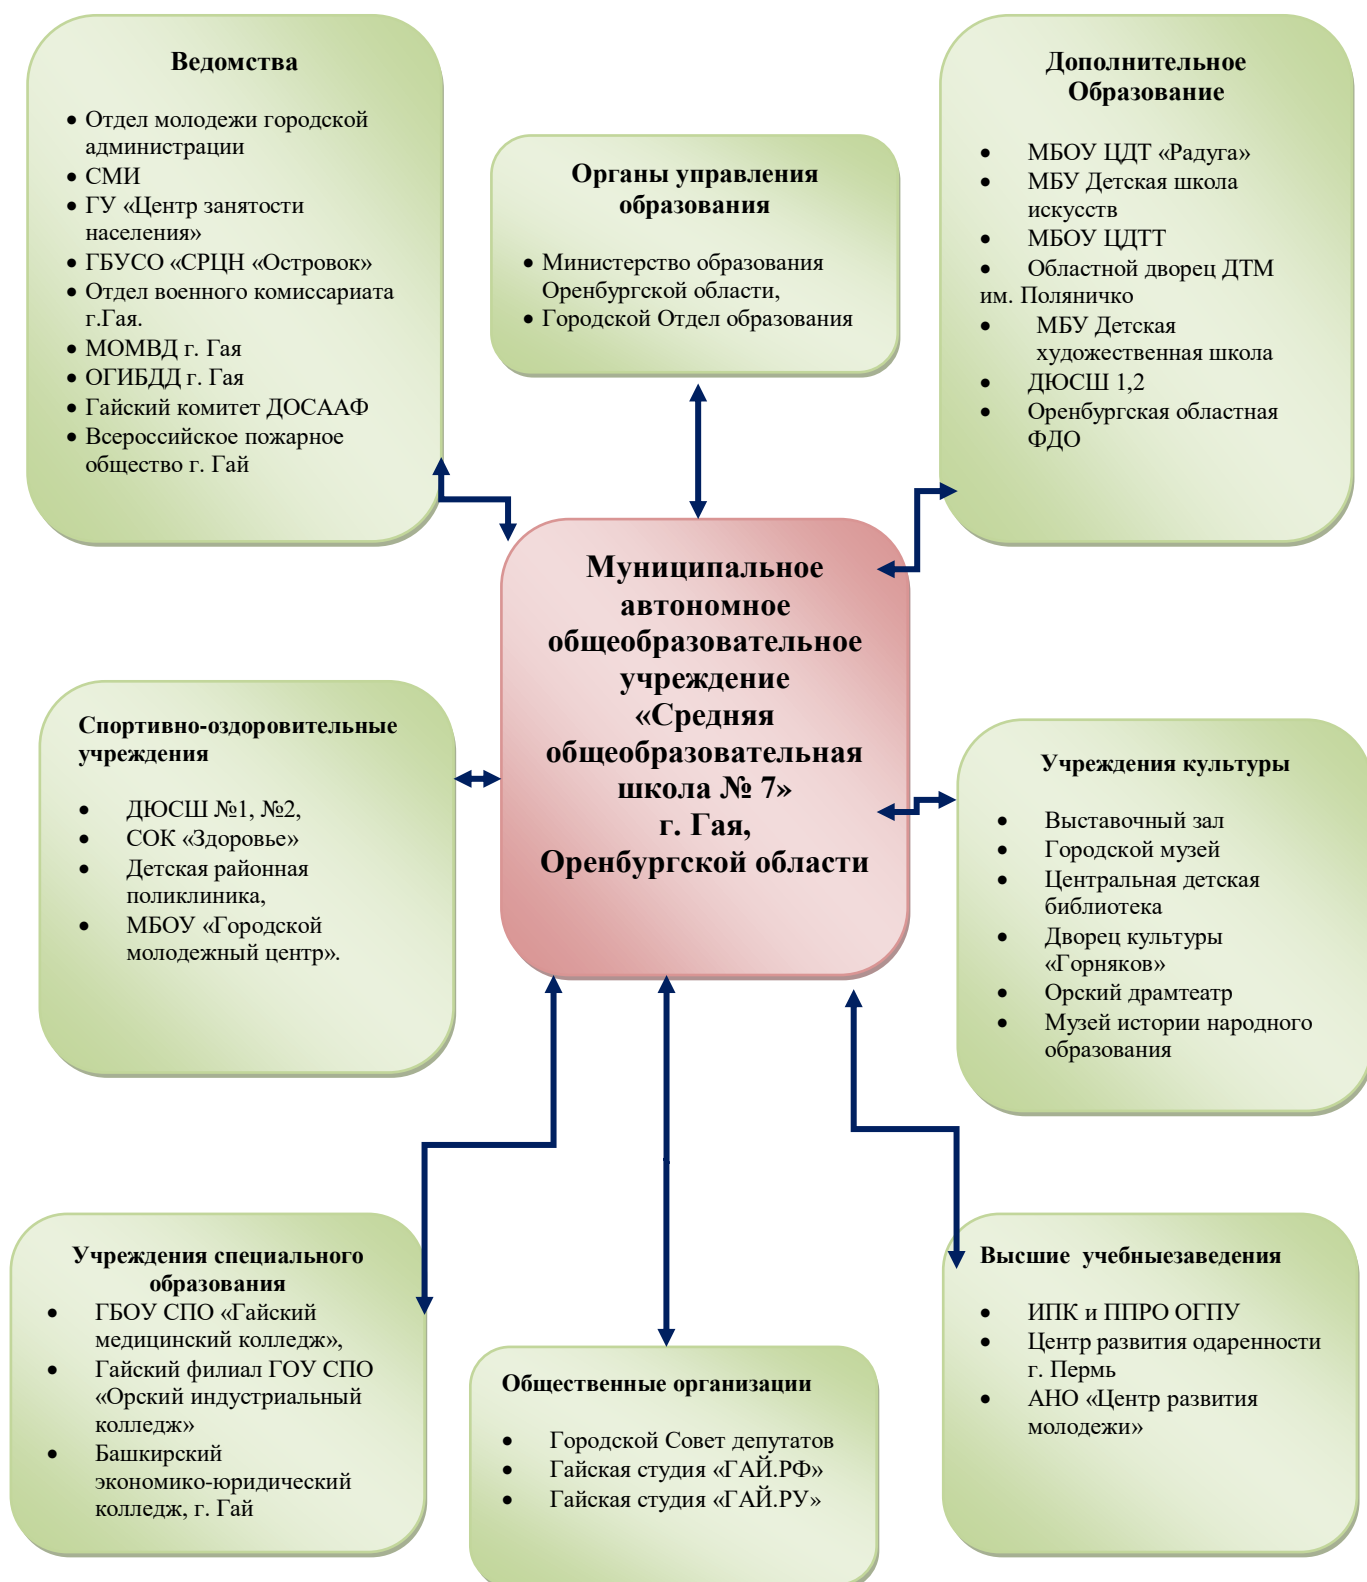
Ведомства

- Отдел молодежи городской администрации
- СМИ
- ГУ «Центр занятости населения»
- ГБУСО «СРЦН «Островок»
- Отдел военного комиссариата г.Гая.
- МОМВД г. Гая
- ОГИБДД г. Гая
- Гайский комитет ДОСААФ
- Всероссийское пожарное общество г. Гай

Органы управления образования

- Министерство образования Оренбургской области,
- Городской Отдел образования

Дополнительное Образование

- МБОУ ЦДТ «Радуга»
- МБУ Детская школа искусств
- МБОУ ЦДТТ
- Областной дворец ДТМ им. Поляничко
- МБУ Детская художественная школа
- ДЮСШ 1,2
- Оренбургская областная ФДО

Муниципальное автономное общеобразовательное учреждение «Средняя общеобразовательная школа № 7» г. Гая, Оренбургской области

Спортивно-оздоровительные учреждения

- ДЮСШ №1, №2,
- СОК «Здоровье»
- Детская районная поликлиника,
- МБОУ «Городской молодежный центр».

Учреждения культуры

- Выставочный зал
- Городской музей
- Центральная детская библиотека
- Дворец культуры «Горняков»
- Орский драмтеатр
- Музей истории народного образования

Учреждения специального образования

- ГБОУ СПО «Гайский медицинский колледж»,
- Гайский филиал ГОУ СПО «Орский индустриальный колледж»
- Башкирский экономико-юридический колледж, г. Гай

Общественные организации

- Городской Совет депутатов
- Гайская студия «ГАЙ.РФ»
- Гайская студия «ГАЙ.РУ»

Высшие учебныезаведения

- ИПК и ППРО ОГПУ
- Центр развития одаренности г. Пермь
- АНО «Центр развития молодежи»